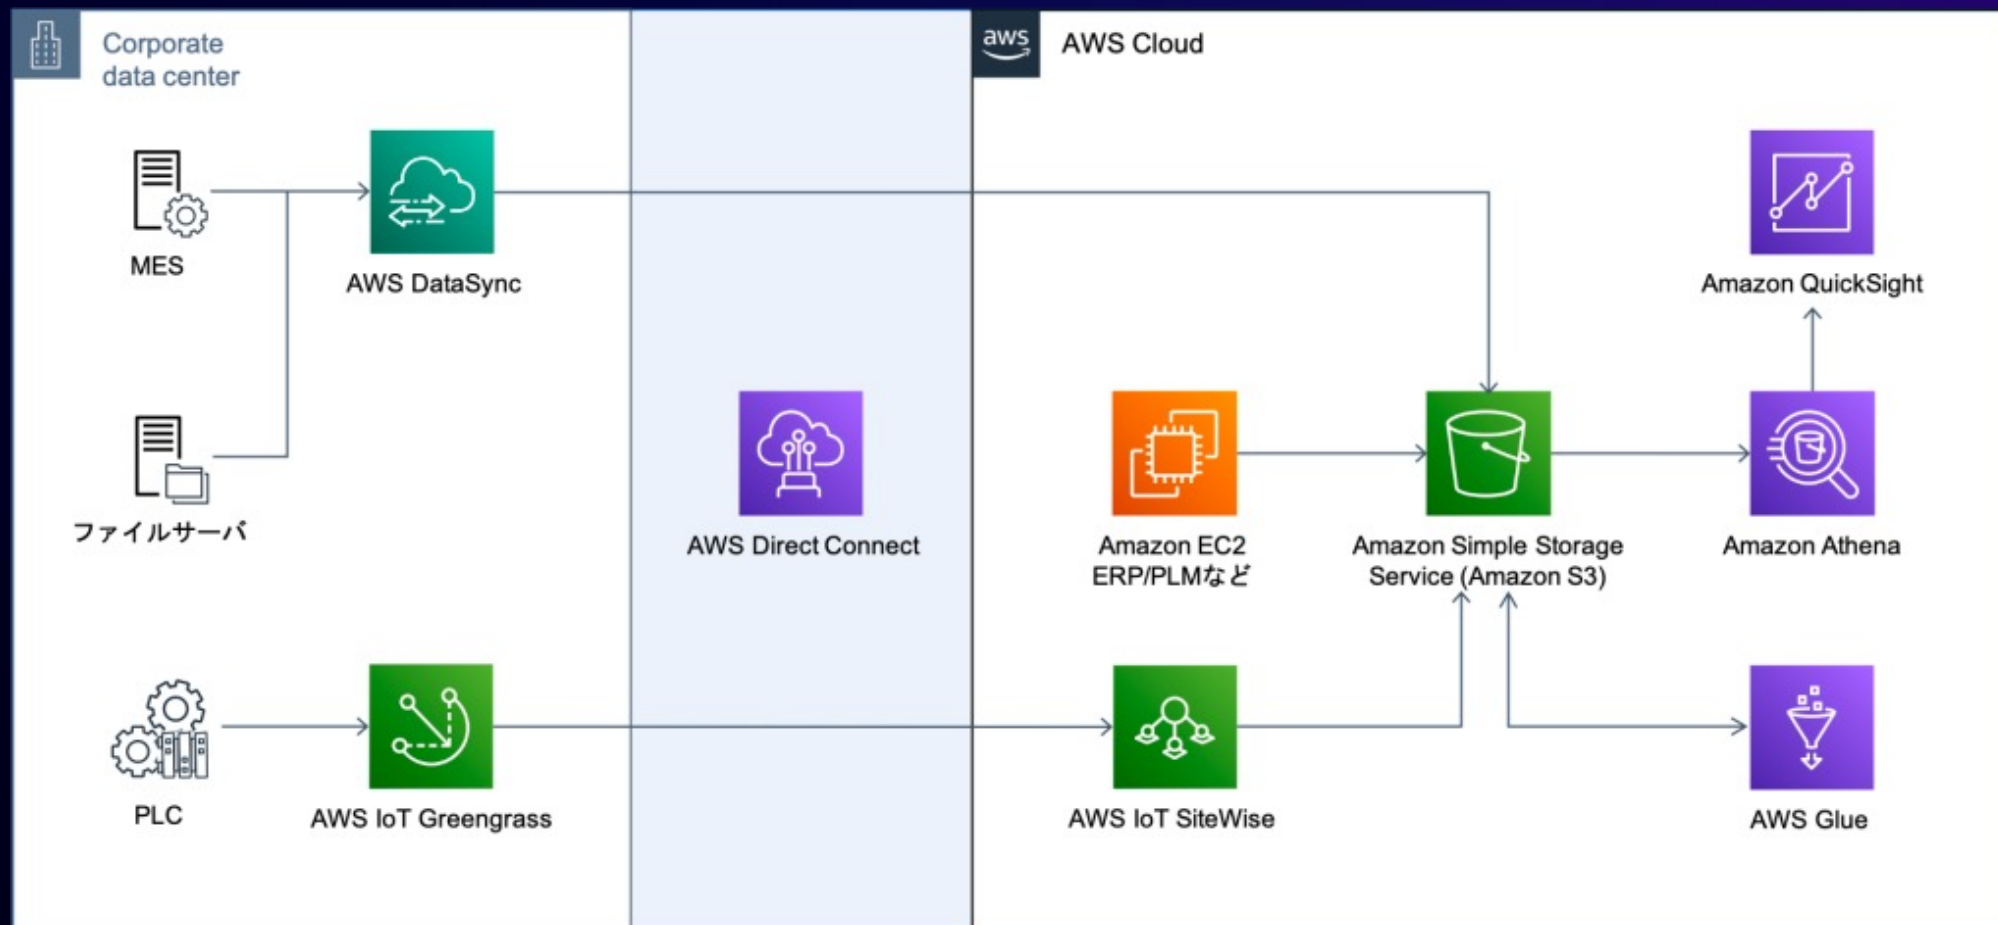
Corporate data center

aws

AWS Cloud

MES

AWS DataSync

Amazon QuickSight

ファイルサーバ

AWS Direct Connect

Amazon EC2 ERP/PLMなど

Amazon Simple Storage Service (Amazon S3)

Amazon Athena

PLC

AWS IoT Greengrass

AWS IoT SiteWise

AWS Glue